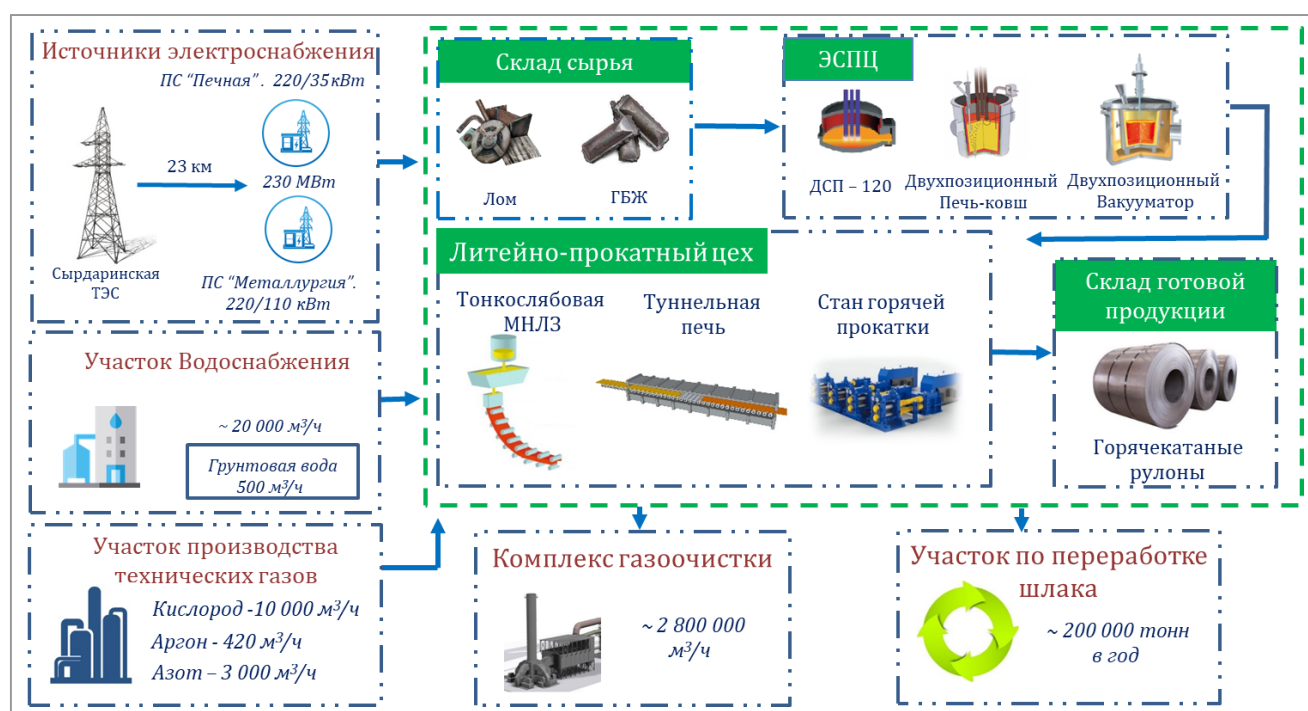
Источники электроснабжения

ПС “Печная”. 220/35кВт

23 км

230 МВт

Сырдаринская ТЭС

ПС “Металлургия”. 220/110 кВт

Склад сырья

Лом

ГБЖ

ЭСПЦ

ДСП – 120

Двухпозиционный Печь-ковш

Двухпозиционный Вакууматор

Литейно-прокатный цех

Тонкослябовая МНЛЗ

Туннельная печь

Стан горячей прокатки

Склад готовой продукции

Горячекатаные рулоны

Участок Водоснабжения

~ 20 000 м$^3$/ч

Грунтовая вода 500 м$^3$/ч

Участок производства технических газов

Кислород -10 000 м$^3$/ч

Аргон - 420 м$^3$/ч

Азот – 3 000 м$^3$/ч

Комплекс газоочистки

~ 2 800 000 м$^3$/ч

Участок по переработке шлака

~ 200 000 тонн в год